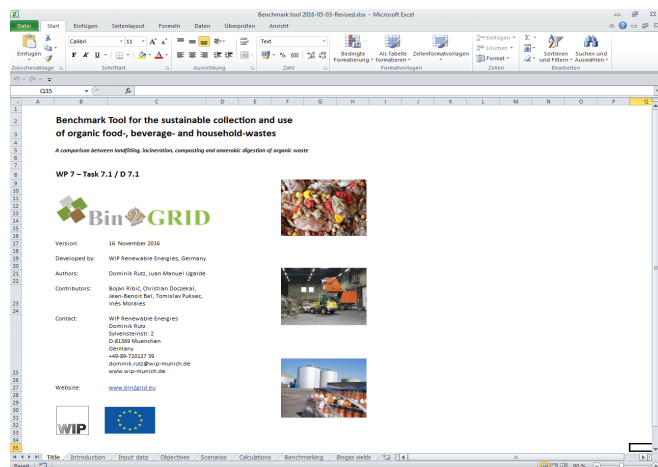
Benchmark tool 2016-05-03-Revised.xlsx - Microsoft Excel

Datei | Start | Einfügen | Seitenlayout | Formeln | Daten | Überprüfen | Ansicht

Einfügen | Zwischenablage | Calibri | 11 | Schriftart | Ausrichtung | Text | Zahl | Bedingte Formatierung | Als Tabelle formatieren | Zellenformatvorlagen | Formatvorlagen | Einfügen | Löschen | Format | Zellen | Sortieren und Filtern | Suchen und Auswählen | Bearbeiten

Q35

Benchmark Tool for the sustainable collection and use of organic food-, beverage- and household-wastes

A comparison between landfilling, incineration, composting and anaerobic digestion of organic waste

WP 7 – Task 7.1 / D 7.1

Bin2GRID

Version: 16. November 2016

Developed by: WIP Renewable Energies, Germany

Authors: Dominik Rutz, Juan Manuel Ugalde

Contributors: Bojan Ribić, Christian Doczekal, Jean-Benoit Bel, Tomislav Puksec, Inês Moraies

Contact: WIP Renewable Energies
Dominik Rutz
Sylvensteinstr. 2
D-81369 Muenchen
Germany
+49-89-720127 39
dominik.rutz@wip-munich.de
www.wip-munich.de

Website: www.bin2grid.eu

WIP

Title | Introduction | Input data | Objectives | Scenarios | Calculations | Benchmarking | Biogas yields

Bereit